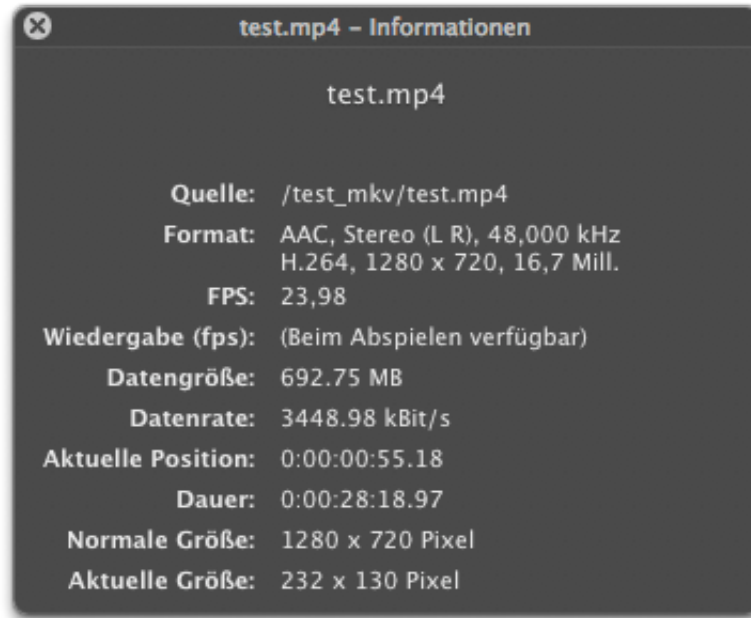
test.mp4 – Informationen

test.mp4

| | |
|---|---|
| Quelle: | /test_mkv/test.mp4 |
| Format: | AAC, Stereo (L R), 48,000 kHz H.264, 1280 x 720, 16,7 Mill. |
| FPS: | 23,98 |
| Wiedergabe (fps): | (Beim Abspielen verfügbar) |
| Datengröße: | 692.75 MB |
| Datenrate: | 3448.98 kBit/s |
| Aktuelle Position: | 0:00:00:55.18 |
| Dauer: | 0:00:28:18.97 |
| Normale Größe: | 1280 x 720 Pixel |
| Aktuelle Größe: | 232 x 130 Pixel |